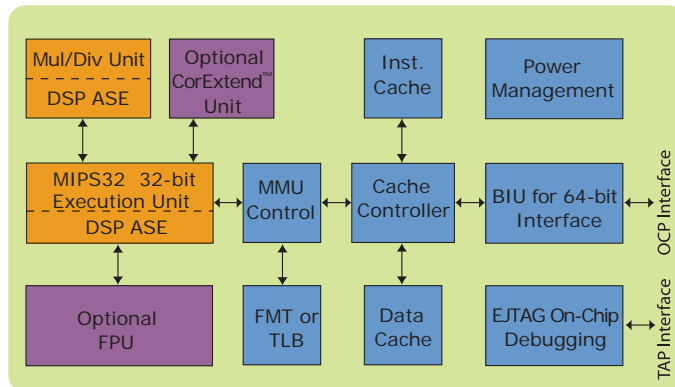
Mul/Div Unit
DSP ASE

Optional
CorExtend™
Unit

Inst.
Cache

Power
Management

MIPS32 32-bit
Execution Unit
DSP ASE

MMU
Control

Cache
Controller

BIU for 64-bit
Interface

OCP Interface

Optional
FPU

FMT or
TLB

Data
Cache

EJTAG On-Chip
Debugging

TAP Interface